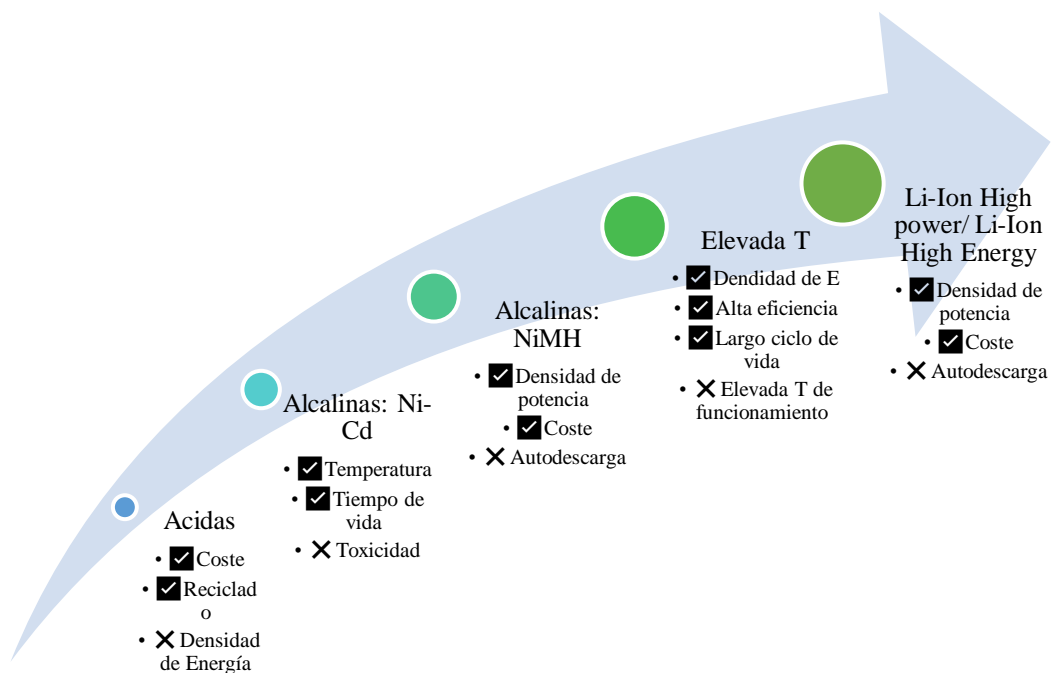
Acidas
- ✓ Coste
- ✓ Reciclad o
- ✕ Densidad de Energía

Alcalinas: Ni-Cd
- ✓ Temperatura
- ✓ Tiempo de vida
- ✕ Toxicidad

Alcalinas: NiMH
- ✓ Densidad de potencia
- ✓ Coste
- ✕ Autodescarga

Elevada T
- ✓ Dendidad de E
- ✓ Alta eficiencia
- ✓ Largo ciclo de vida
- ✕ Elevada T de funcionamiento

Li-Ion High power/ Li-Ion High Energy
- ✓ Densidad de potencia
- ✓ Coste
- ✕ Autodescarga